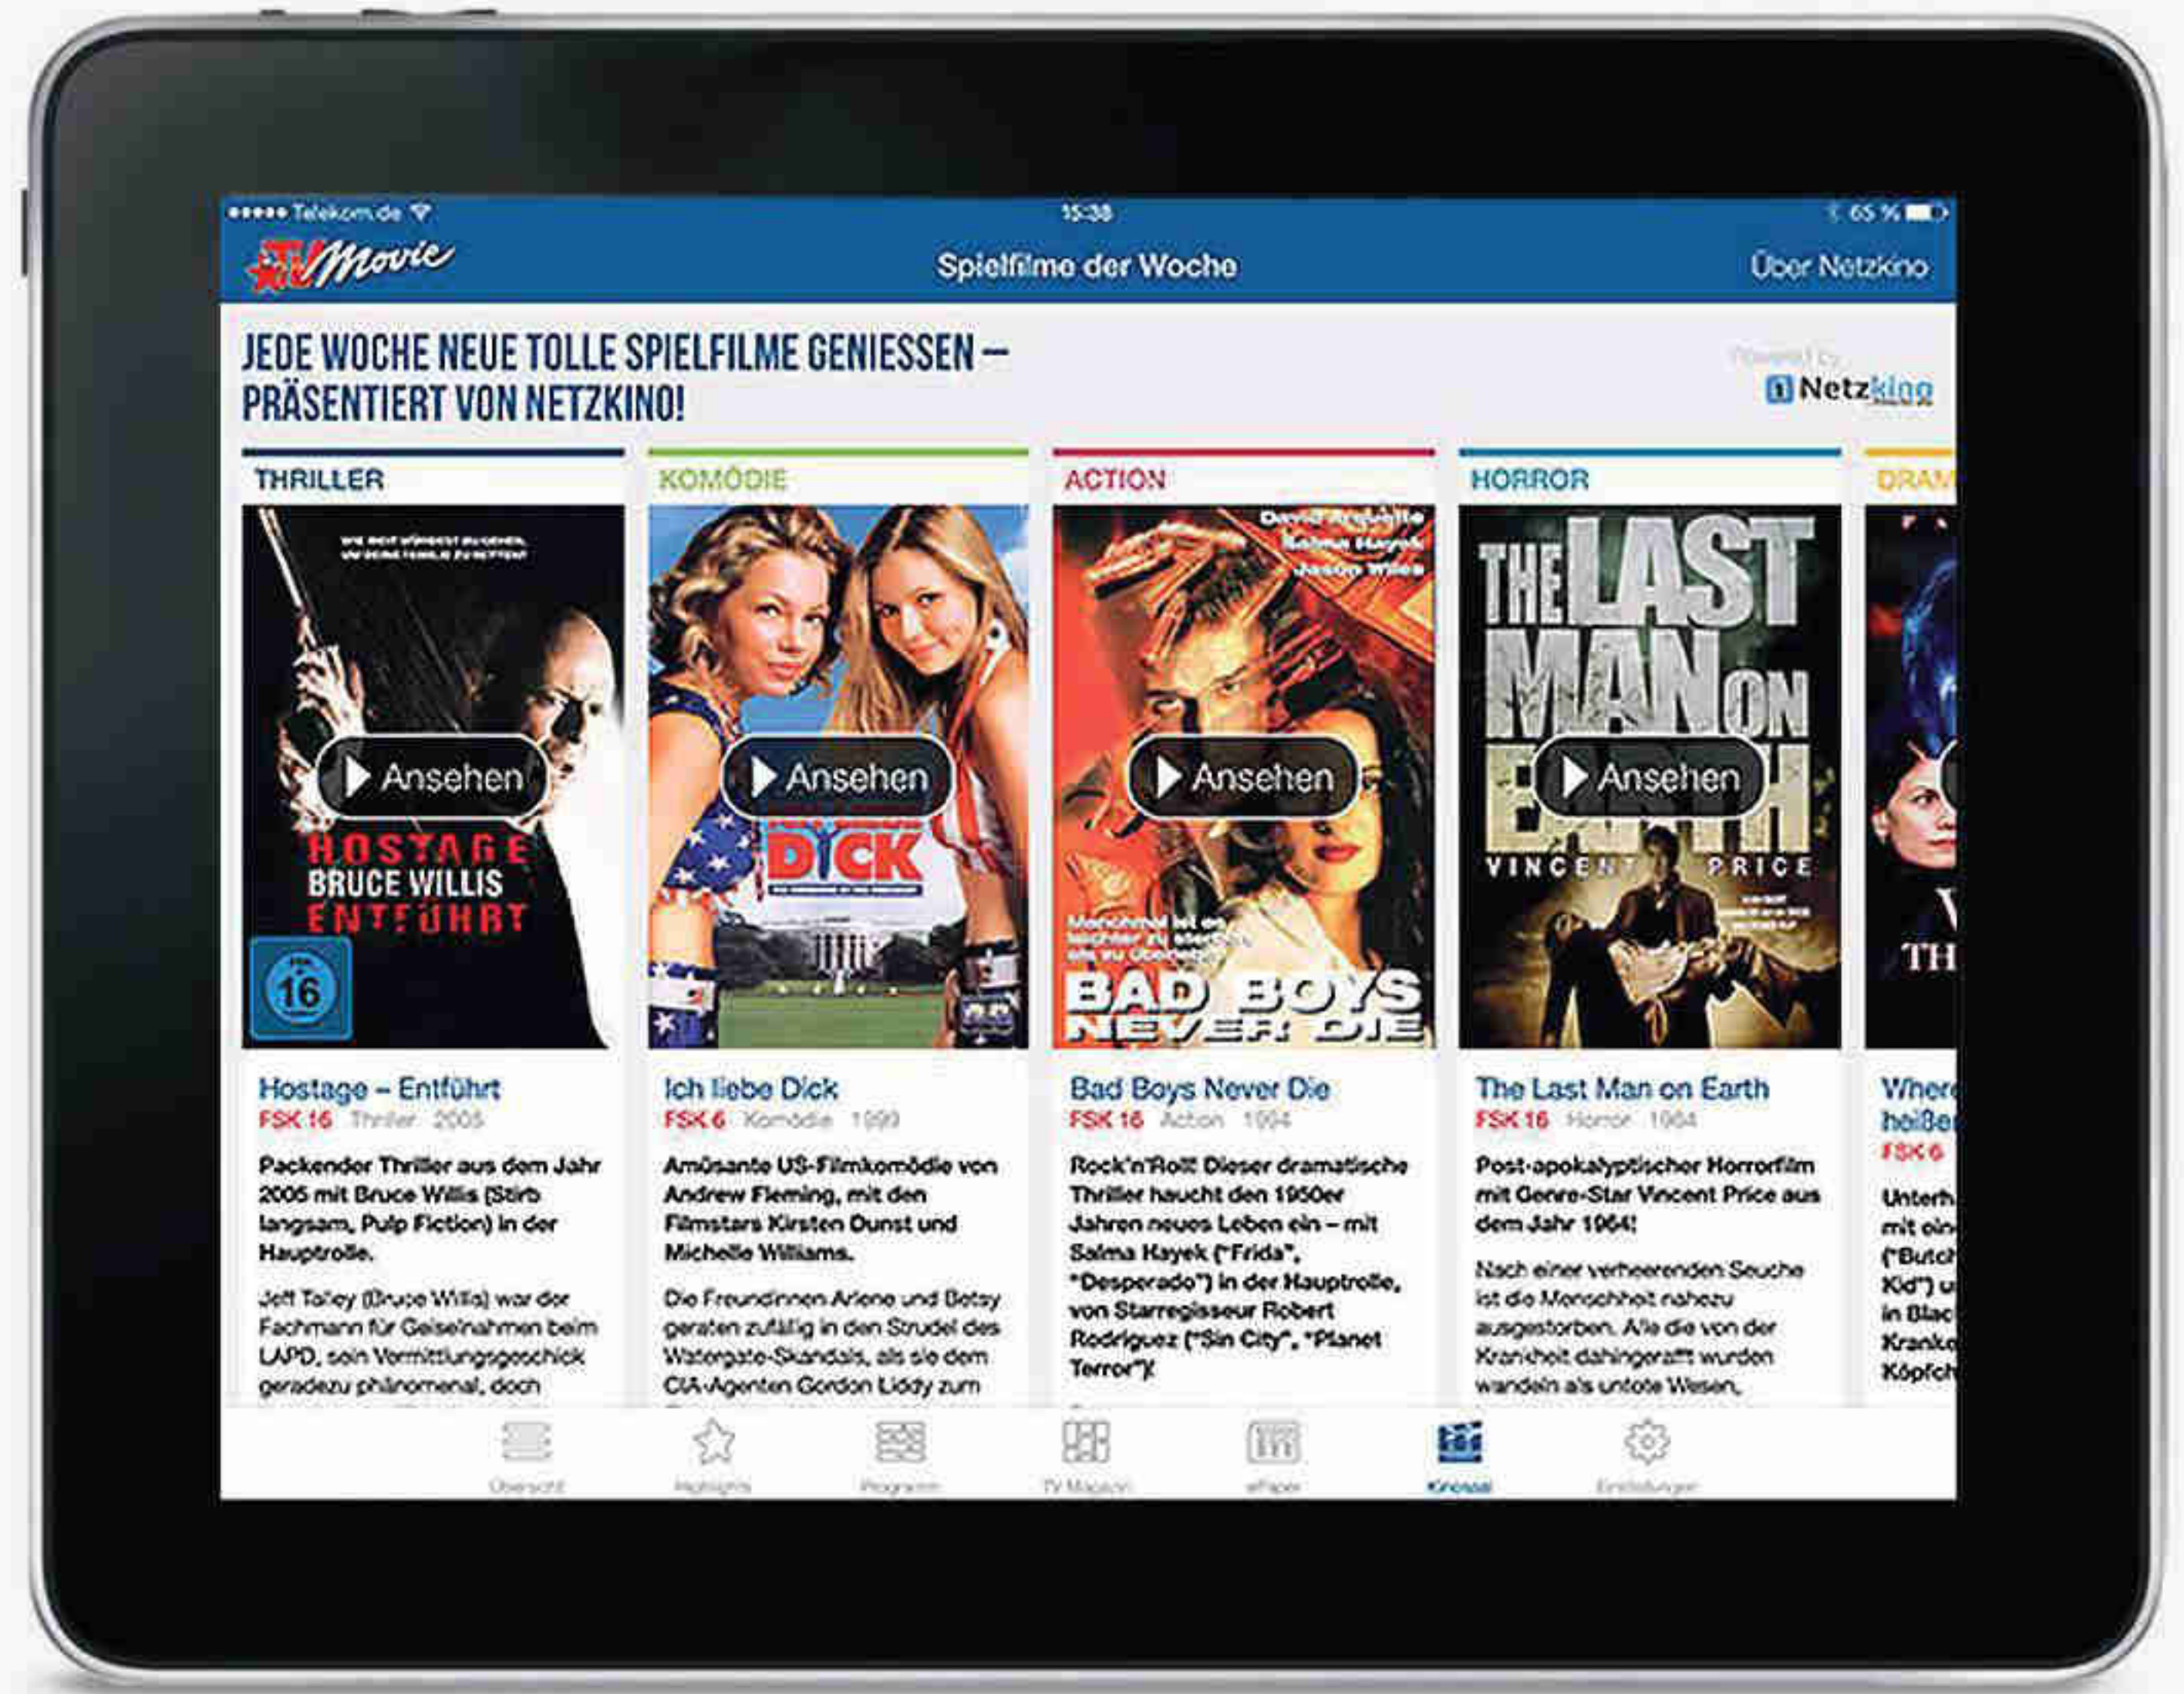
••••• Telekom.de 15:38 65 %

TV Movie Spielfilme der Woche Über Netzkino

JEDE WOCHE NEUE TOLLE SPIELFILME GENIESSEN – PRÄSENTIERT VON NETZKINO!

Powered by Netzkino

THRILLER

Ansehen

HOSTAGE BRUCE WILLIS ENTFÜHRT

16

Hostage – Entführt
FSK 16 Thriller 2005

Packender Thriller aus dem Jahr 2005 mit Bruce Willis (Stirb langsam, Pulp Fiction) in der Hauptrolle.

Jeff Talley (Bruce Willis) war der Fachmann für Geiselnahmen beim LAPD, sein Vermittlungsgeschick geradezu phänomenal, doch

KOMÖDIE

Ansehen

DICK

Ich liebe Dick
FSK 6 Komödie 1999

Amüsante US-Filmkomödie von Andrew Fleming, mit den Filmstars Kirsten Dunst und Michelle Williams.

Die Freundinnen Arlene und Betsy geraten zufällig in den Strudel des Watergate-Skandals, als sie dem CIA-Agenten Gordon Liddy zum

ACTION

David Arquette Salma Hayek Jason Wiles

Ansehen

BAD BOYS NEVER DIE

Bad Boys Never Die
FSK 16 Action 1994

Rock'n'Roll! Dieser dramatische Thriller haucht den 1950er Jahren neues Leben ein – mit Salma Hayek ("Frida", "Desperado") in der Hauptrolle, von Starregisseur Robert Rodriguez ("Sin City", "Planet Terror")!

HORROR

THE LAST MAN ON EARTH

Ansehen

VINCENT PRICE

The Last Man on Earth
FSK 16 Horror 1964

Post-apokalyptischer Horrorfilm mit Genre-Star Vincent Price aus dem Jahr 1964!

Nach einer verheerenden Seuche ist die Menschheit nahezu ausgestorben. Alle die von der Krankheit dahingerafft wurden wandeln als untote Wesen,

DRAM

TH

Where heiße
FSK 6

Unterh mit ein ("Butch Kid") u in Blac Krank Köpfch

Übersicht Highlights Programm TV Magazin ePaper Kinosaal Einstellungen